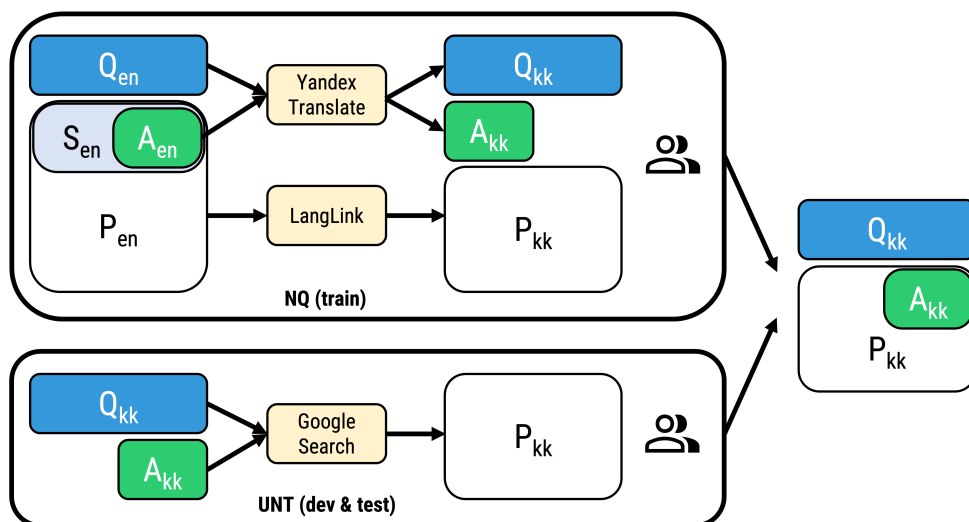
$Q_{en}$

$S_{en}$ $A_{en}$

$P_{en}$

Yandex Translate

LangLink

$Q_{kk}$

$A_{kk}$

$P_{kk}$

NQ (train)

$Q_{kk}$

$A_{kk}$

Google Search

$P_{kk}$

UNT (dev & test)

$Q_{kk}$

$A_{kk}$

$P_{kk}$